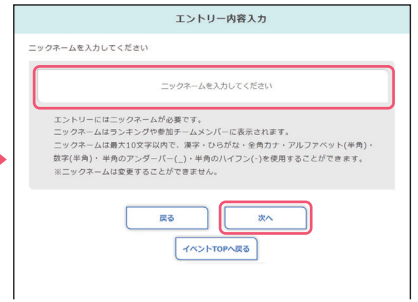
エントリー内容入力

ニックネームを入力してください

ニックネームを入力してください

エントリーにはニックネームが必要です。
ニックネームはランキングや参加チームメンバーに表示されます。
ニックネームは最大10文字以内で、漢字・ひらがな・全角カナ・アルファベット(半角)・数字(半角)・半角のアンダーバー(_)・半角のハイフン(-)を使用することができます。
※ニックネームは変更することができません。

戻る

次へ

イベントTOPへ戻る